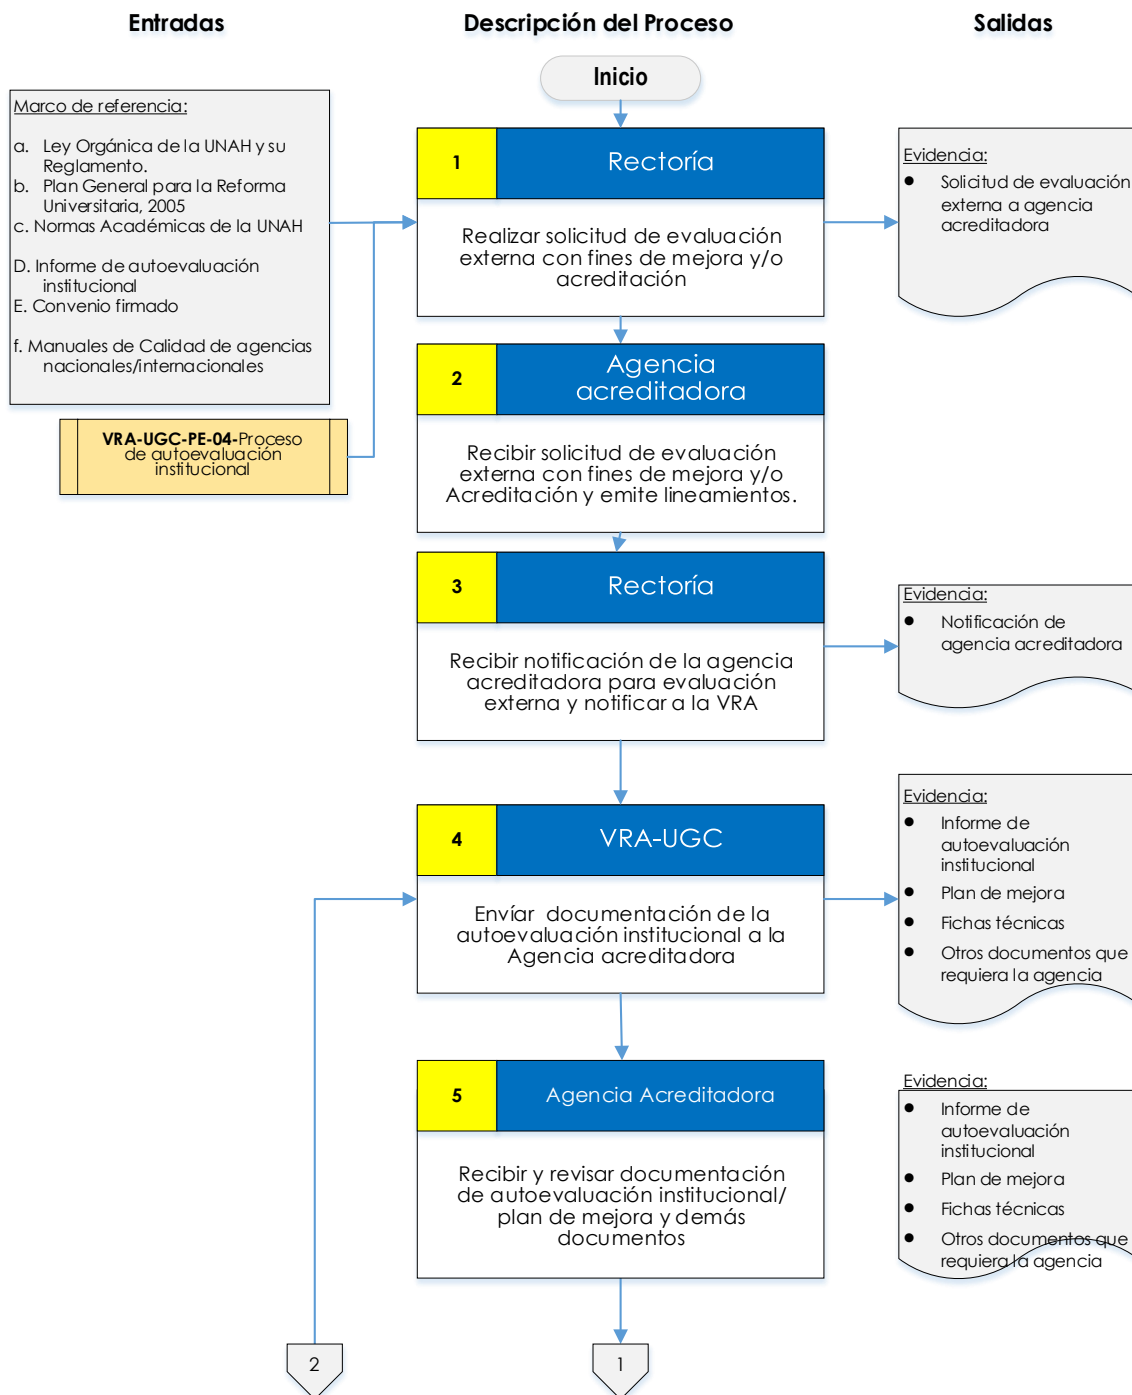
Entradas

Descripción del Proceso

Salidas

Inicio

Marco de referencia:

a. Ley Orgánica de la UNAH y su Reglamento.
b. Plan General para la Reforma Universitaria, 2005
c. Normas Académicas de la UNAH

D. Informe de autoevaluación institucional
E. Convenio firmado

f. Manuales de Calidad de agencias nacionales/internacionales

VRA-UGC-PE-04-Proceso de autoevaluación institucional

1

Rectoría

Realizar solicitud de evaluación externa con fines de mejora y/o acreditación

Evidencia:
• Solicitud de evaluación externa a agencia acreditadora

2

Agencia acreditadora

Recibir solicitud de evaluación externa con fines de mejora y/o Acreditación y emite lineamientos.

3

Rectoría

Recibir notificación de la agencia acreditadora para evaluación externa y notificar a la VRA

Evidencia:
• Notificación de agencia acreditadora

4

VRA-UGC

Envíar documentación de la autoevaluación institucional a la Agencia acreditadora

Evidencia:
• Informe de autoevaluación institucional
• Plan de mejora
• Fichas técnicas
• Otros documentos que requiera la agencia

5

Agencia Acreditadora

Recibir y revisar documentación de autoevaluación institucional/ plan de mejora y demás documentos

Evidencia:
• Informe de autoevaluación institucional
• Plan de mejora
• Fichas técnicas
• Otros documentos que requiera la agencia

2

1